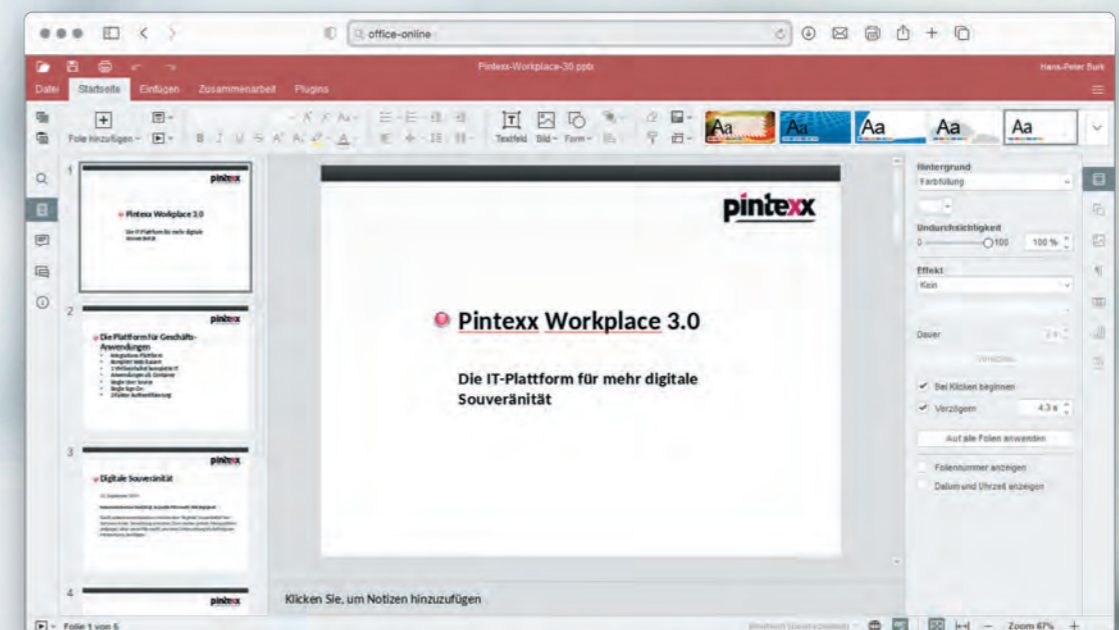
office-online

Pintexx-Workplace-30.pptx

Hans-Peter Burk

Datei Startseite Einfügen Zusammenarbeit Plugins

Folie hinzufügen Textfeld Bild Form

Aa Aa Aa Aa Aa

1

pintexx

Pintexx Workplace 3.0

Die IT-Plattform für mehr digitale Souveränität

2

pintexx

Die Plattform für Geschäfts-Anwendungen

3

pintexx

Digitale Souveränität

4

pintexx

pintexx

Pintexx Workplace 3.0

Die IT-Plattform für mehr digitale Souveränität

Klicken Sie, um Notizen hinzuzufügen

Hintergrund

Farbfüllung

Undurchsichtigkeit

0 100 100 %

Effekt

Kein

Dauer

Bei Klicken beginnen

Verzögern 4.3 s

Auf alle Folien anwenden

Foliennummer anzeigen

Datum und Uhrzeit anzeigen

Folie 1 von 5

Zoom 67%